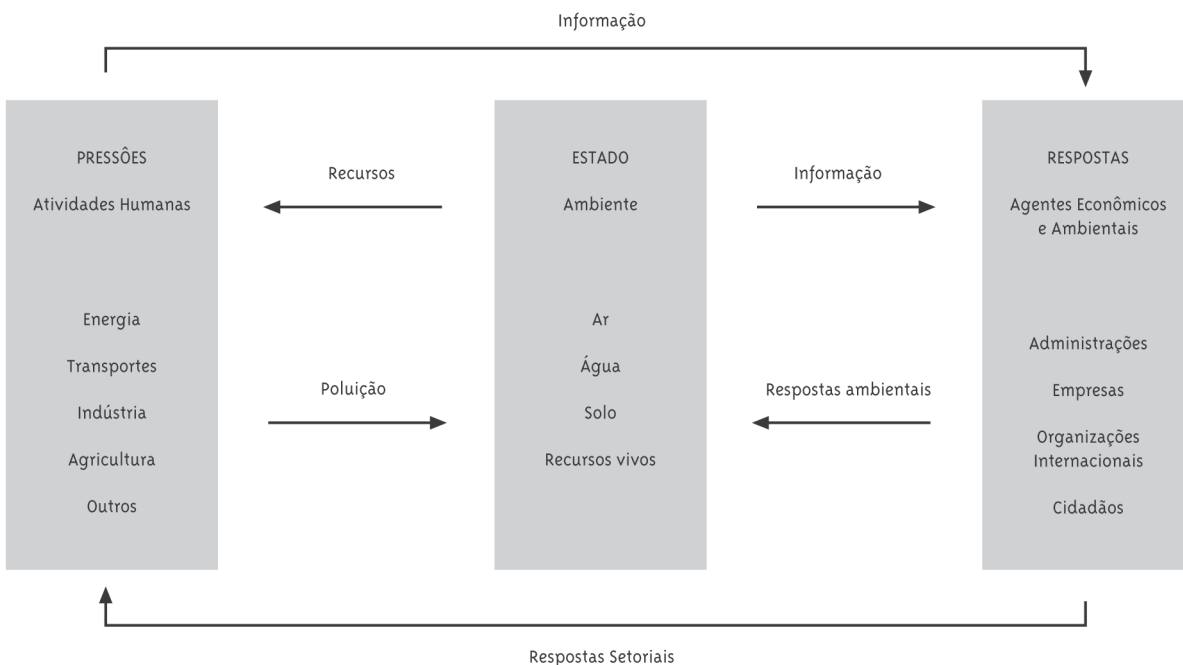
Informação

PRESSÕES
Atividades Humanas

Energia
Transportes
Indústria
Agricultura
Outros

Recursos

Poluição

ESTADO
Ambiente

Ar
Água
Solo
Recursos vivos

Informação

Respostas ambientais

RESPOSTAS
Agentes Econômicos e Ambientais

Administrações
Empresas
Organizações Internacionais
Cidadãos

Respostas Setoriais